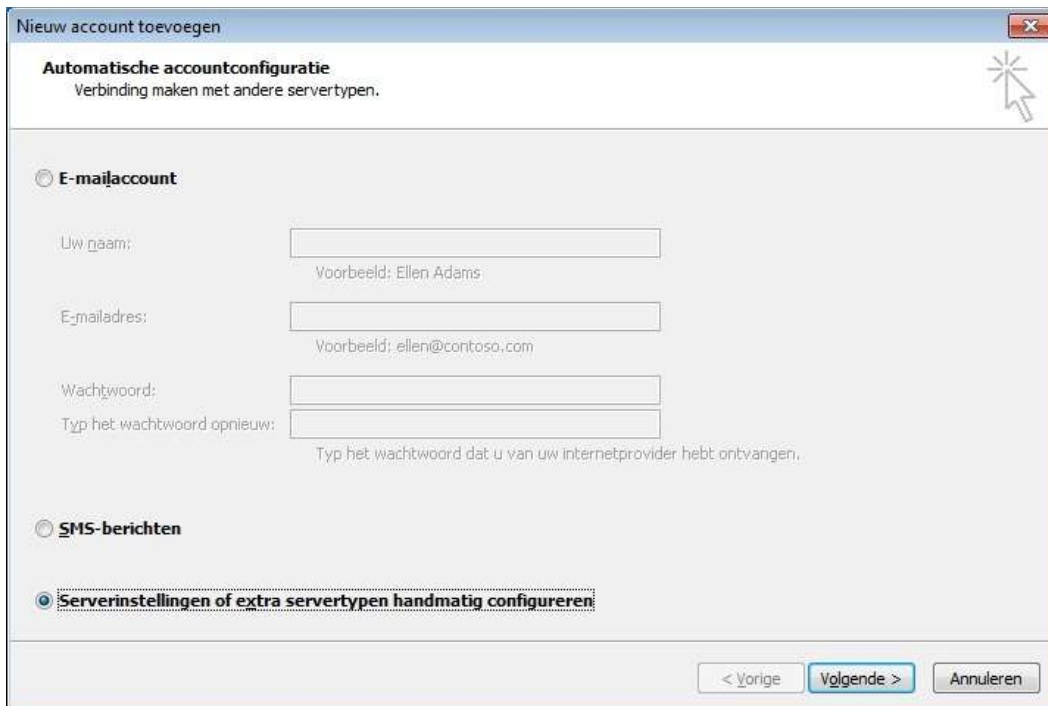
Nieuw account toevoegen

Automatische accountconfiguratie
Verbinding maken met andere servertypen.

E-mailaccount

Uw naam:
Voorbeeld: Ellen Adams

E-mailadres:
Voorbeeld: ellen@contoso.com

Wachtwoord:
Typ het wachtwoord opnieuw:
Typ het wachtwoord dat u van uw internetprovider hebt ontvangen.

SMS-berichten

Serverinstellingen of extra servertypen handmatig configureren

< Vorige
Volgende >
Annuleren